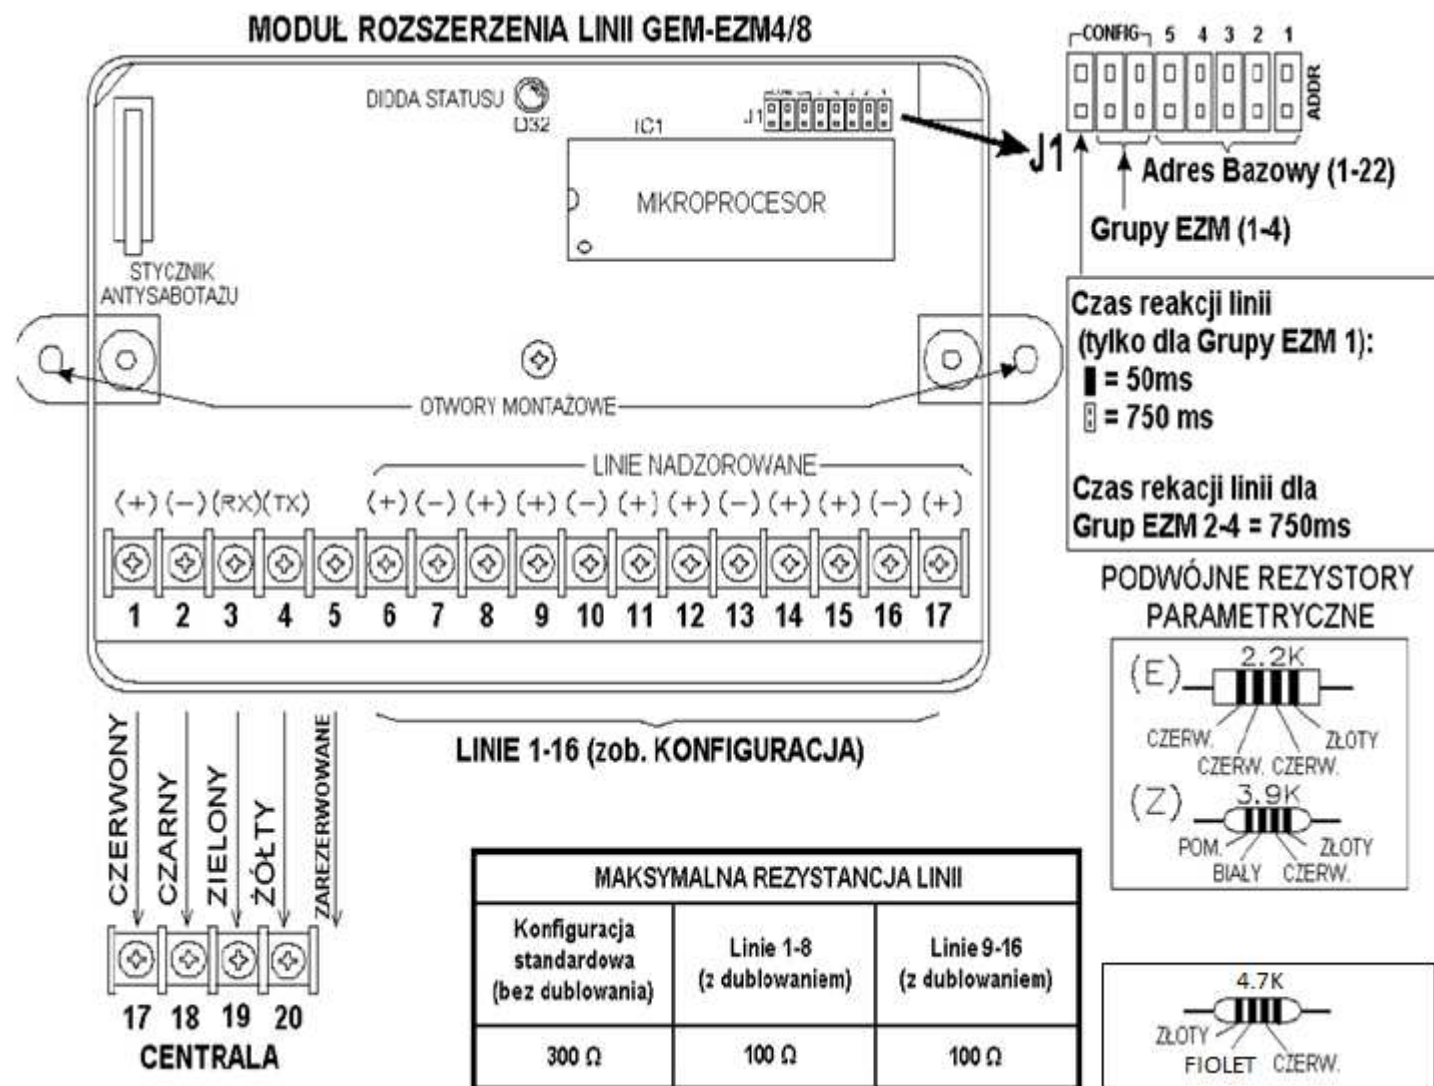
MODUŁ ROZSZERZENIA LINII GEM-EZM4/8

CONFIG 5 4 3 2 1
ADDR

DIODA STATUSU
D32
IC1
J1
MIKROPROCESOR

J1
Adres Bazowy (1-22)
Grupy EZM (1-4)

STYCZNIK ANTYSABOTAŻU

Czas reakcji linii (tylko dla Grupy EZM 1):
▮ = 50ms
▯ = 750 ms

Czas rekacji linii dla Grup EZM 2-4 = 750ms

OTWORY MONTAŻOWE

LINIE NADZOROWANE

(+) (–) (RX) (TX) (+) (–) (+) (+) (–) (+) (+) (–) (+) (+) (–) (+)

1 2 3 4 5 6 7 8 9 10 11 12 13 14 15 16 17

PODWÓJNE REZYSTORY PARAMETRYCZNE

(E) 2.2K
CZERW. ZŁOTY
CZERW. CZERW.

(Z) 3.9K
POM. ZŁOTY
BIAŁY CZERW.

CZERWONY
CZARNY
ZIELONY
ŻÓŁTY
ZAREZERWOWANE

LINIE 1-16 (zob. KONFIGURACJA)

17 18 19 20
CENTRALA

| MAKSYMALNA REZYSTANCJA LINII | | |
|---|---|---|
| Konfiguracja standardowa (bez dublowania) | Linie 1-8 (z dublowaniem) | Linie 9-16 (z dublowaniem) |
| 300 Ω | 100 Ω | 100 Ω |

4.7K
ZŁOTY
FIOLET CZERW.